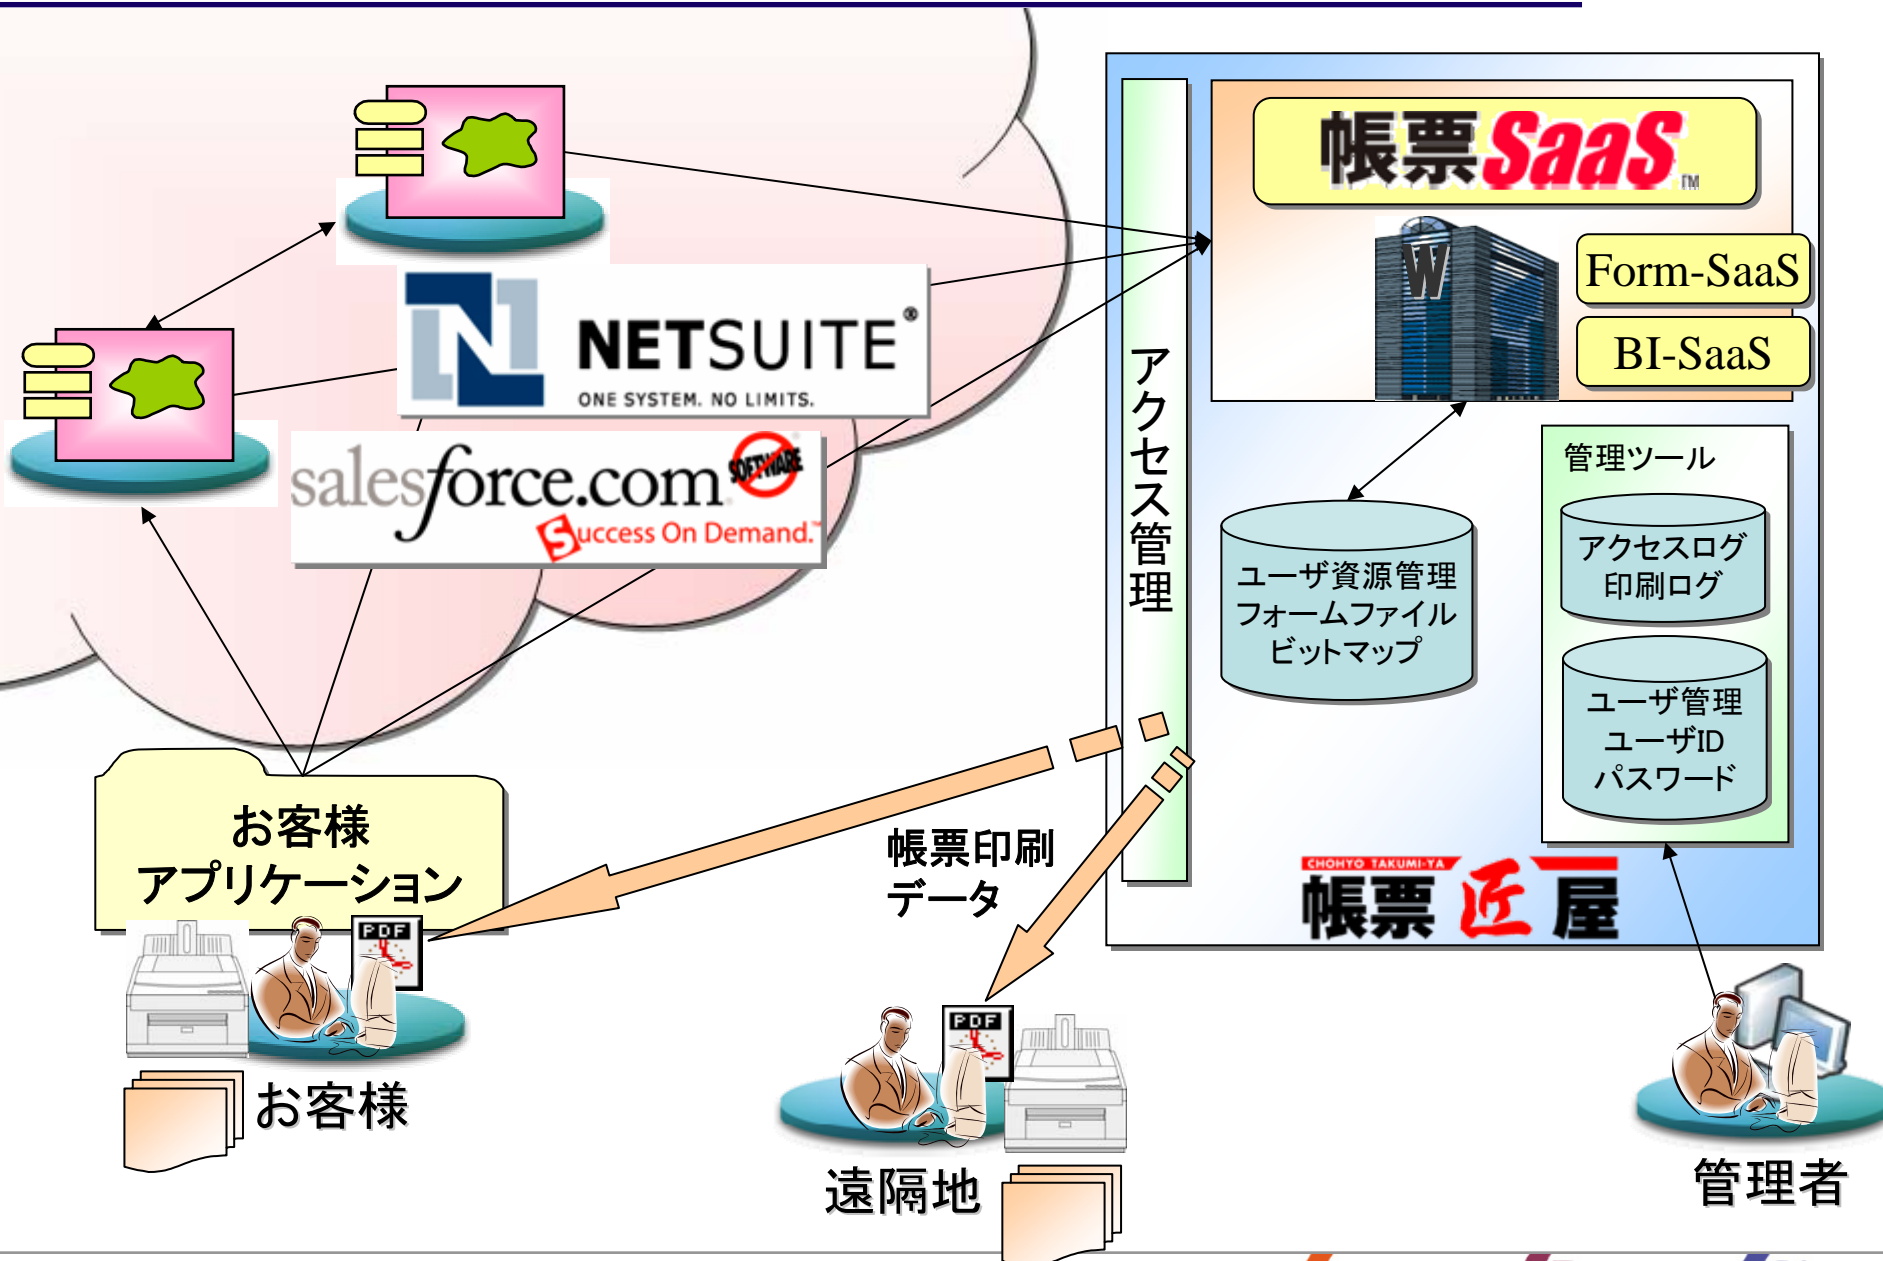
NETSUITE®
ONE SYSTEM. NO LIMITS.

salesforce.com SOFTWARE
Success On Demand.™

帳票SaaS™

Form-SaaS

BI-SaaS

アクセス管理

ユーザ資源管理
フォームファイル
ビットマップ

管理ツール

アクセスログ
印刷ログ

ユーザ管理
ユーザID
パスワード

CHOHYO TAKUMI-YA
帳票匠屋

お客様
アプリケーション

帳票印刷
データ

PDF

お客様

PDF

遠隔地

管理者